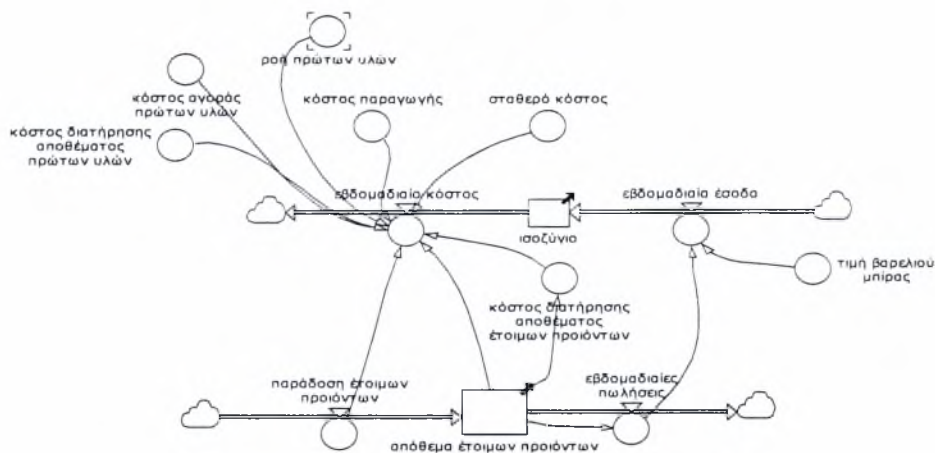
ροή πρώτων υλών

κόστος αγοράς πρώτων υλών

κόστος παραγωγής

σταθερό κόστος

κόστος διατήρησης αποθέματος πρώτων υλών

εβδομαδιαία κόστος

ισοζύγιο

εβδομαδιαία έσοδα

τιμή βαρελιού μπίρας

κόστος διατήρησης αποθέματος έτοιμων προιόντων

παράδοση έτοιμων προιόντων

εβδομαδιαίες πωλήσεις

απόθεμα έτοιμων προιόντων